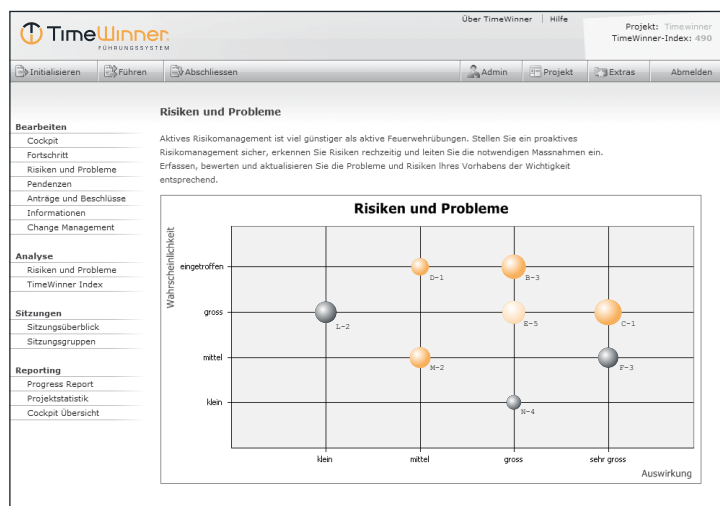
TimeWinner FÜHRUNGSSYSTEM

Über TimeWinner | Hilfe

Projekt: Timewinner
TimeWinner-Index: 490

Initialisieren | Führen | Abschliessen | Admin | Projekt | Extras | Abmelden

Bearbeiten
Cockpit
Fortschritt
Risiken und Probleme
Pendenzen
Anträge und Beschlüsse
Informationen
Change Management

Analyse
Risiken und Probleme
TimeWinner Index

Sitzungen
Sitzungsüberblick
Sitzungsgruppen

Reporting
Progress Report
Projektstatistik
Cockpit Übersicht

Risiken und Probleme

Aktives Risikomanagement ist viel günstiger als aktive Feuerwehrübungen. Stellen Sie ein proaktives Risikomanagement sicher, erkennen Sie Risiken rechtzeitig und leiten Sie die notwendigen Massnahmen ein. Erfassen, bewerten und aktualisieren Sie die Probleme und Risiken Ihres Vorhabens der Wichtigkeit entsprechend.

Risiken und Probleme

Wahrscheinlichkeit

eingetroffen
gross
mittel
klein

D-1
B-3
L-2
E-5
C-1
M-2
F-3
N-4

klein
mittel
gross
sehr gross

Auswirkung